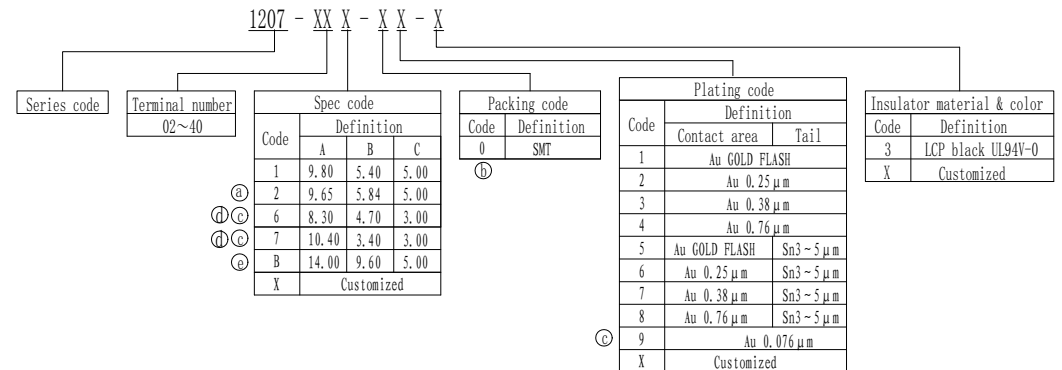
1207 - XX X - X X - X

Series code

| Terminal number |
|---|
| 02～40 |

Spec code

| Code | A | B | C |
|---|---|---|---|
| 1 | 9.80 | 5.40 | 5.00 |
| ⓐ 2 | 9.65 | 5.84 | 5.00 |
| ⓓⓒ 6 | 8.30 | 4.70 | 3.00 |
| ⓓⓒ 7 | 10.40 | 3.40 | 3.00 |
| ⓔ B | 14.00 | 9.60 | 5.00 |
| X | Customized | | |

Packing code

| Code | Definition |
|---|---|
| 0 | SMT |

ⓑ

Plating code

| Code | Contact area | Tail |
|---|---|---|
| 1 | Au GOLD FLASH | |
| 2 | Au 0.25μm | |
| 3 | Au 0.38μm | |
| 4 | Au 0.76μm | |
| 5 | Au GOLD FLASH | Sn3～5μm |
| 6 | Au 0.25μm | Sn3～5μm |
| 7 | Au 0.38μm | Sn3～5μm |
| 8 | Au 0.76μm | Sn3～5μm |
| ⓒ 9 | Au 0.076μm | |
| X | Customized | |

Insulator material & color

| Code | Definition |
|---|---|
| 3 | LCP black UL94V-0 |
| X | Customized |